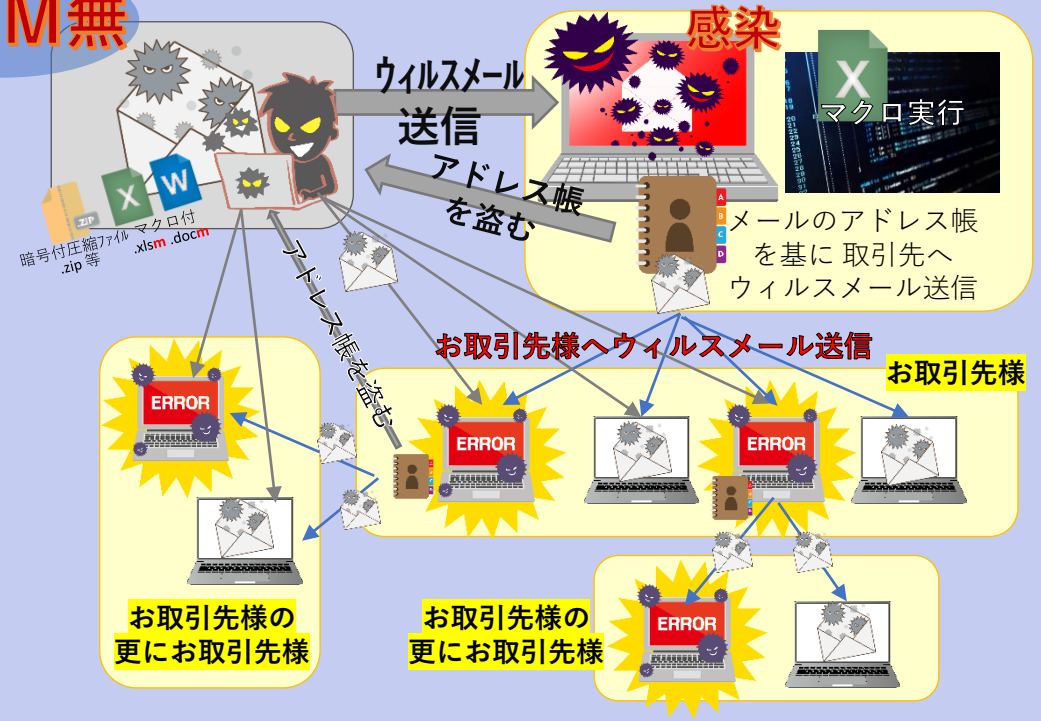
M無

感染

ウィルスメール
送信

アドレス帳
を盗む

マクロ実行

ZIP

暗号付圧縮ファイル
.zip 等

マクロ付
.xlsm .docm

メールのアドレス帳
を基に 取引先へ
ウィルスメール送信

アドレス帳を盗む

お取引先様へウィルスメール送信

お取引先様

ERROR

ERROR

ERROR

ERROR

お取引先様の
更にお取引先様

お取引先様の
更にお取引先様